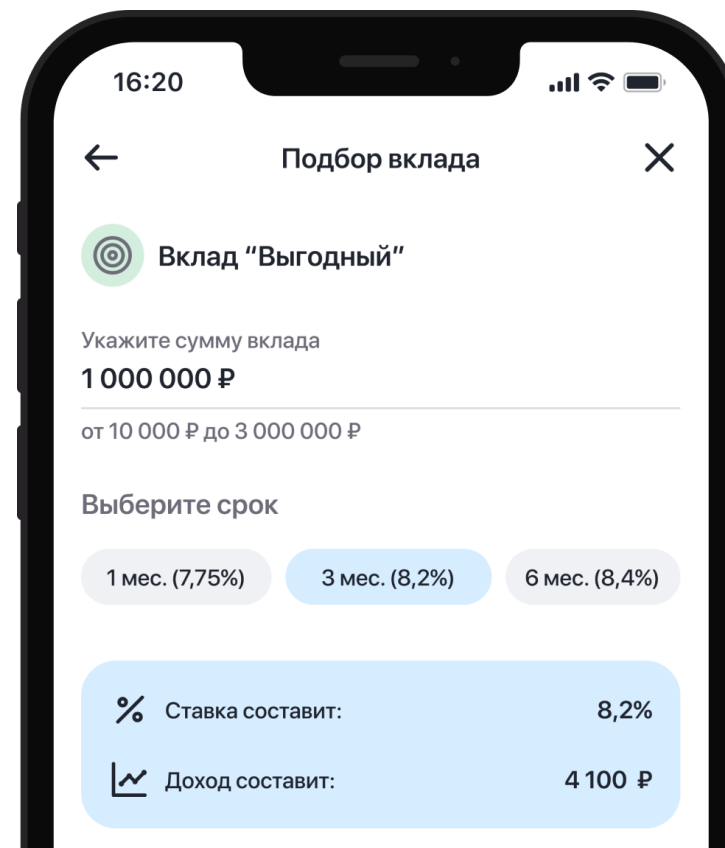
16:20

Подбор вклада

Вклад "Выгодный"

Укажите сумму вклада
1 000 000 ₽

от 10 000 ₽ до 3 000 000 ₽

Выберите срок

1 мес. (7,75%)
3 мес. (8,2%)
6 мес. (8,4%)

Ставка составит: 8,2%

Доход составит: 4 100 ₽